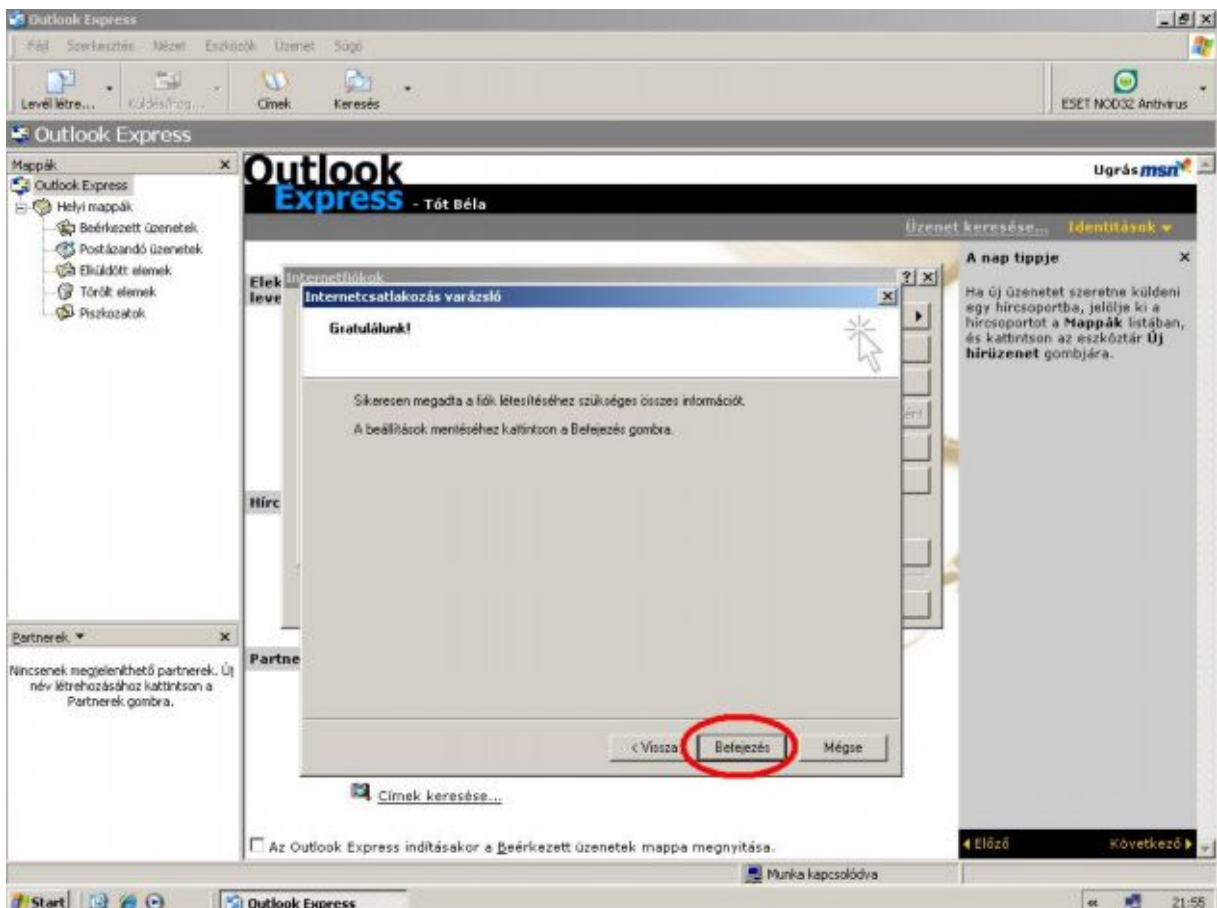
Outlook Express

Fájl Szerkesztés Nézet Eszközök Üzenet Súgó

Levél létre... Küldés/Fog... Címek Keresés

ESET NOD32 Antivirus

Outlook Express

Mappák ×

Outlook Express
Helyi mappák
Beérkezett üzenetek
Postázandó üzenetek
Elküldött elemek
Törölt elemek
Piszkozatok

Partnerek ▾ ×

Nincsenek megjeleníthető partnerek. Új név létrehozásához kattintson a Partnerek gombra.

Outlook Express - Tót Béla

Ugrás msn

Üzenet keresése... Identitások ▾

Elek leve

Hírc

Partne

Internetfiókok

Internetcsatlakozás varázsló

Gratulálunk!

Sikeresen megadta a fiók létesítéséhez szükséges összes információt.

A beállítások mentéséhez kattintson a Befejezés gombra.

< Vissza Befejezés Mégse

Címek keresése...

Az Outlook Express indításakor a Beérkezett üzenetek mappa megnyitása.

A nap tippje ×

Ha új üzenetet szeretne küldeni egy hírcsoportba, jelölje ki a hírcsoportot a Mappák listában, és kattintson az eszköztár Új hírüzenet gombjára.

◂ Előző Következő ▸

Munka kapcsolódva

Start Outlook Express 21:55